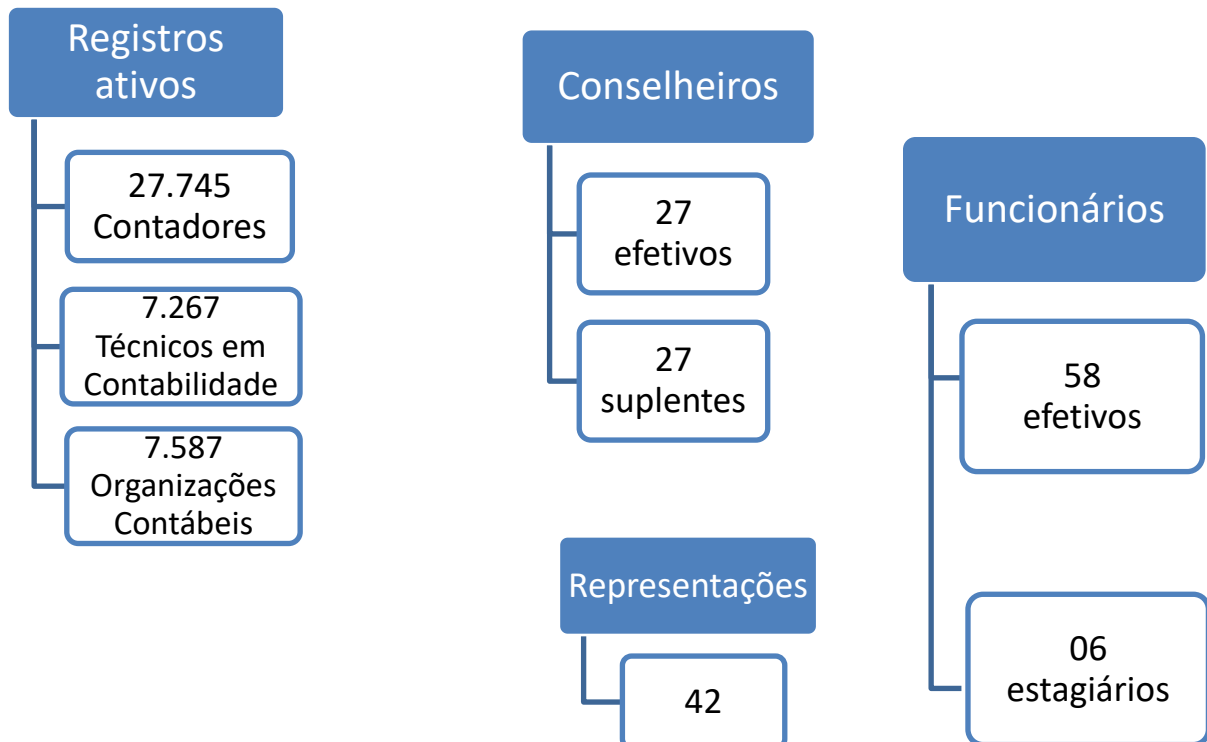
Registros ativos

27.745 Contadores

7.267 Técnicos em Contabilidade

7.587 Organizações Contábeis

Conselheiros

27 efetivos

27 suplentes

Representações

42

Funcionários

58 efetivos

06 estagiários